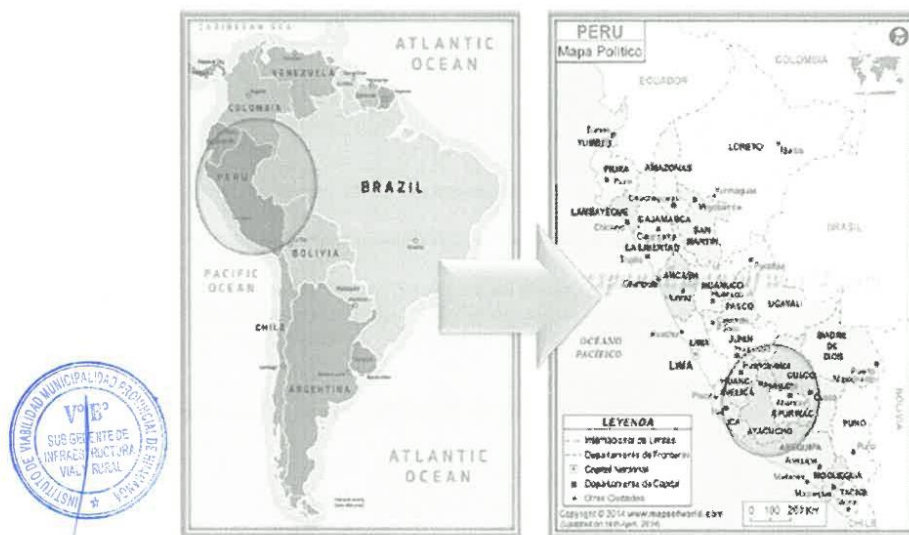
CARIBBEAN SEA

ATLANTIC OCEAN

VENEZUELA

COLOMBIA

PERU

BRAZIL

BOLIVIA

PACIFIC OCEAN

CHILE

ARGENTINA

ATLANTIC OCEAN

PERU
Mapa Politico

COLOMBIA

ECUADOR

TUMBES

LORETO

PIURA

AMAZONAS

LAMBAYEQUE

CAJAMARCA

SAN MARTIN

LA LIBERTAD

BRASIL

ANCASH

HUANUCO

PASCO

UCAYALI

OCEANO PACIFICO

JUNIN

LIMA

MADRE DE DIOS

CUSCO

HUANCAVELICA

APURIMAC

AYACUCHO

PUNO

AREQUIPA

MOQUEGUA

TACNA

BOLIVIA

CHILE

LEYENDA

Internacional de Limites

Departamento de Frontera

Capital Nacional

Departamento de Capital

Otras Ciudades

Copyright © 2014 www.mapsofworld.com
(Updated on 16th April, 2014)

0 100 200 Km

INSTITUTO DE VIABILIDAD MUNICIPALIDAD PROVINCIAL DE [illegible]

V°B°

SUB GERENTE DE INFRAESTRUCTURA VIAL RURAL